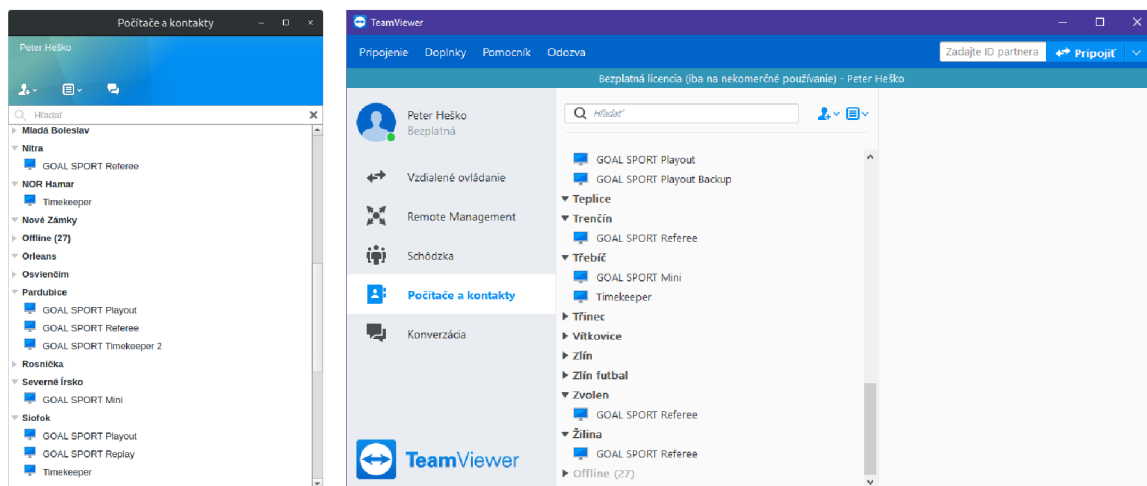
Počítače a kontakty

Peter Heško

Hľadať

Mladá Boleslav
Nitra
GOAL SPORT Referee
NOR Hamar
Timekeeper
Nové Zámky
Offline (27)
Orleans
Osvienčim
Pardubice
GOAL SPORT Playout
GOAL SPORT Referee
GOAL SPORT Timekeeper 2
Rosnička
Severné Írsko
GOAL SPORT Mini
Siofok
GOAL SPORT Playout
GOAL SPORT Replay
Timekeeper

TeamViewer

Pripojenie Doplnky Pomocník Odozva

Zadajte ID partnera

Pripojiť

Bezplatná licencia (iba na nekomerčné používanie) - Peter Heško

Peter Heško
Bezplatná

Vzdialené ovládanie
Remote Management
Schôdzka
Počítače a kontakty
Konverzácia

TeamViewer

Hľadať

GOAL SPORT Playout
GOAL SPORT Playout Backup
Teplice
Trenčín
GOAL SPORT Referee
Třebíč
GOAL SPORT Mini
Timekeeper
Třinec
Vítkovice
Zlín
Zlín futbal
Zvolen
GOAL SPORT Referee
Žilina
GOAL SPORT Referee
Offline (27)